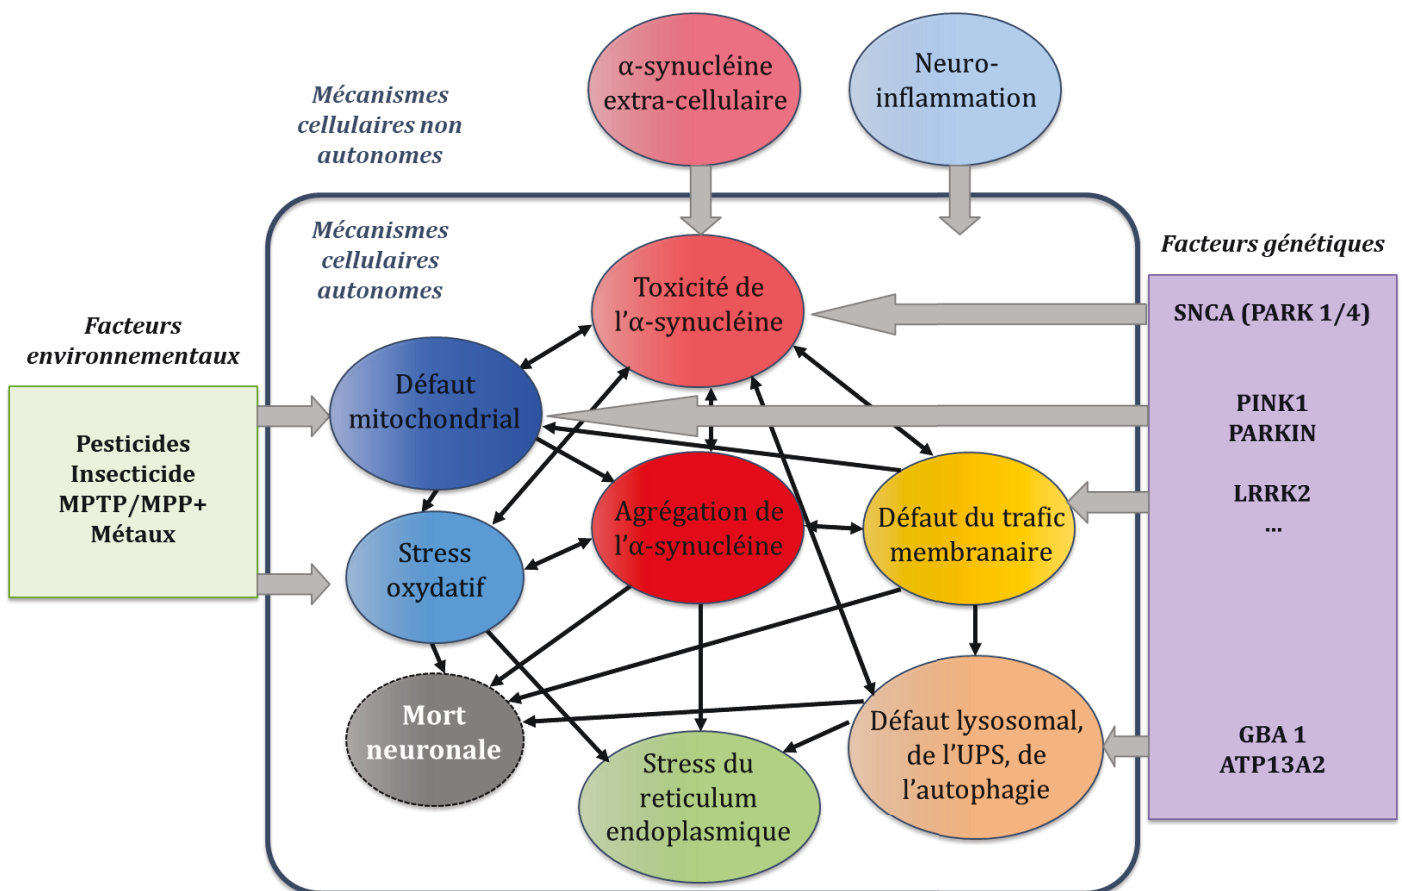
Mécanismes cellulaires non autonomes

α-synucléine extra-cellulaire

Neuro-inflammation

Mécanismes cellulaires autonomes

Facteurs génétiques

Facteurs environnementaux

Toxicité de l'α-synucléine

SNCA (PARK 1/4)

Pesticides
Insecticide
MPTP/MPP+
Métaux

Défaut mitochondrial

PINK1
PARKIN

LRRK2
...

Agrégation de l'α-synucléine

Défaut du trafic membranaire

Stress oxydatif

Mort neuronale

Défaut lysosomal, de l'UPS, de l'autophagie

GBA 1
ATP13A2

Stress du reticulum endoplasmique